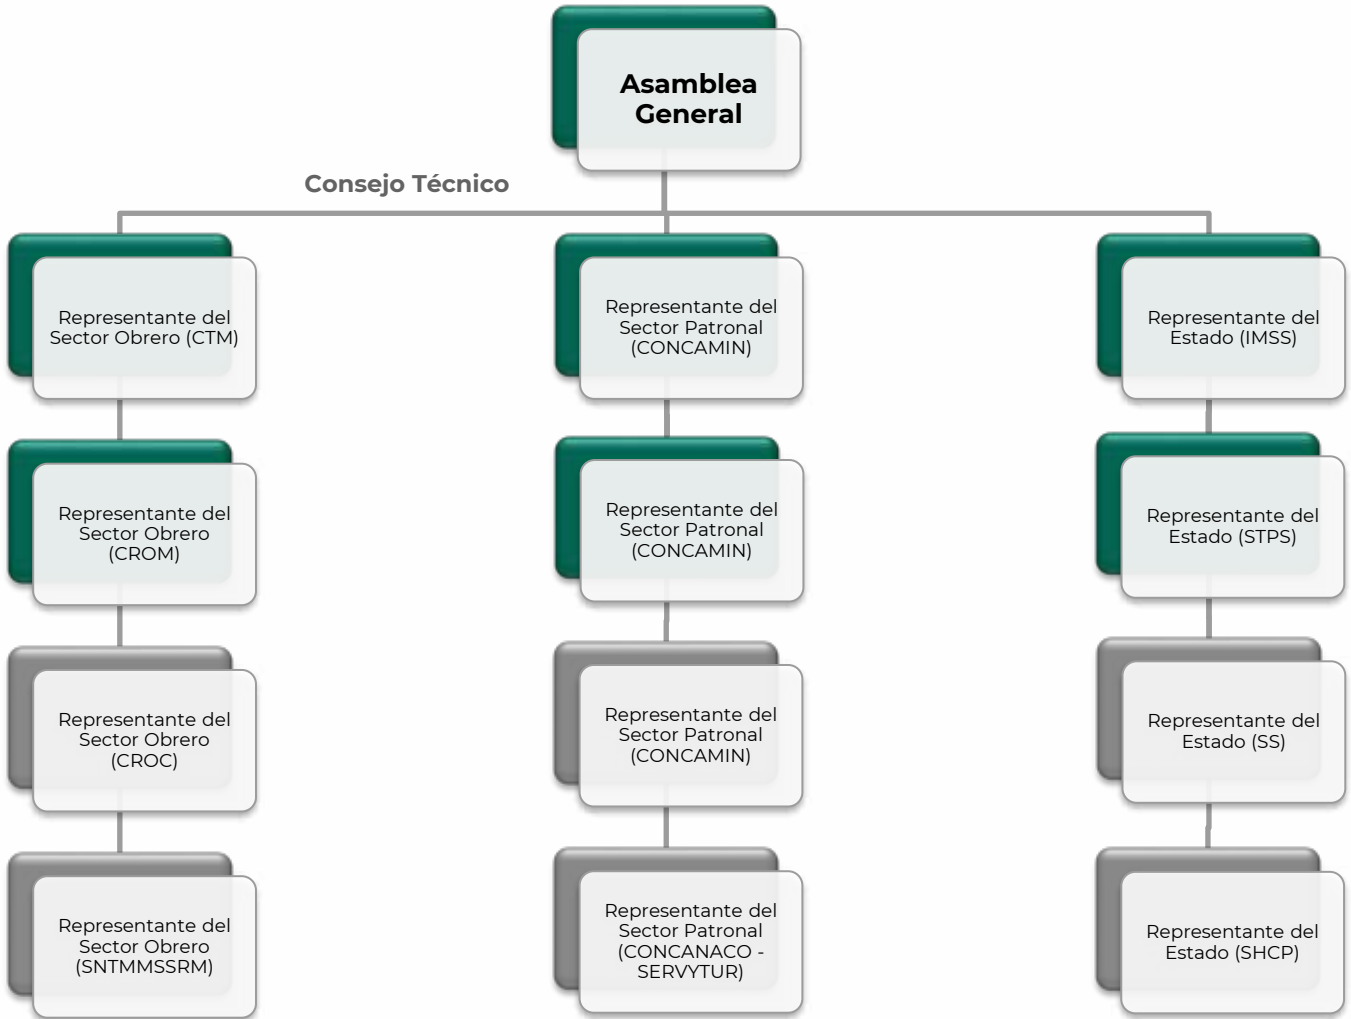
Asamblea General

Consejo Técnico

Representante del Sector Obrero (CTM)

Representante del Sector Obrero (CROM)

Representante del Sector Obrero (CROC)

Representante del Sector Obrero (SNTMMSSRM)

Representante del Sector Patronal (CONCAMIN)

Representante del Sector Patronal (CONCAMIN)

Representante del Sector Patronal (CONCAMIN)

Representante del Sector Patronal (CONCANACO - SERVYTUR)

Representante del Estado (IMSS)

Representante del Estado (STPS)

Representante del Estado (SS)

Representante del Estado (SHCP)